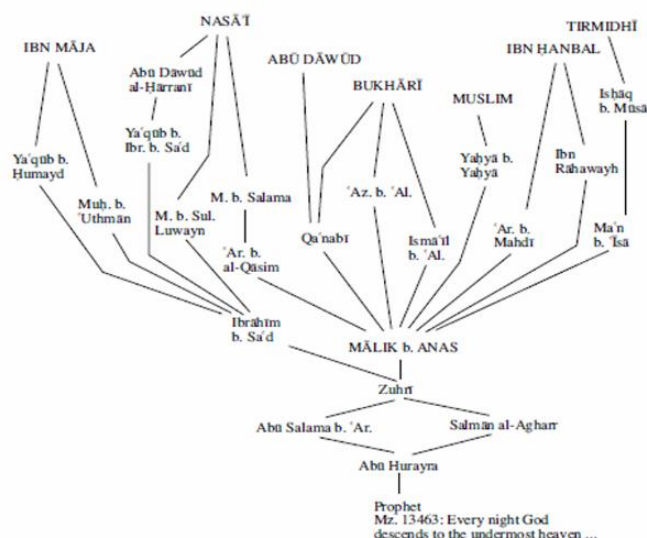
NASĀʾĪ

TIRMIDHĪ

IBN MĀJA

IBN ḤANBAL

Abū Dāwūd al-Ḥarrānī

ABŪ DĀWŪD

BUKHĀRĪ

MUSLIM

Isḥāq b. Mūsā

Yaʿqūb b. Ibr. b. Saʿd

Yaʿqūb b. Ḥumayd

Yaḥyā b. Yaḥyā

Ibn Rāhawayh

Muḥ. b. ʿUthmān

M. b. Salama

M. b. Sul. Luwayn

ʿAz. b. ʿAl.

Qaʿnabī

Ismāʿīl b. ʿAl.

ʿAr. b. Mahdī

Maʿn b. ʿĪsā

ʿAr. b. al-Qāsim

Ibrāhīm b. Saʿd

MĀLIK b. ANAS

Zuhrī

Abū Salama b. ʿAr.

Salmān al-Agharr

Abū Hurayra

Prophet
Mz. 13463: Every night God descends to the undermost heaven ...